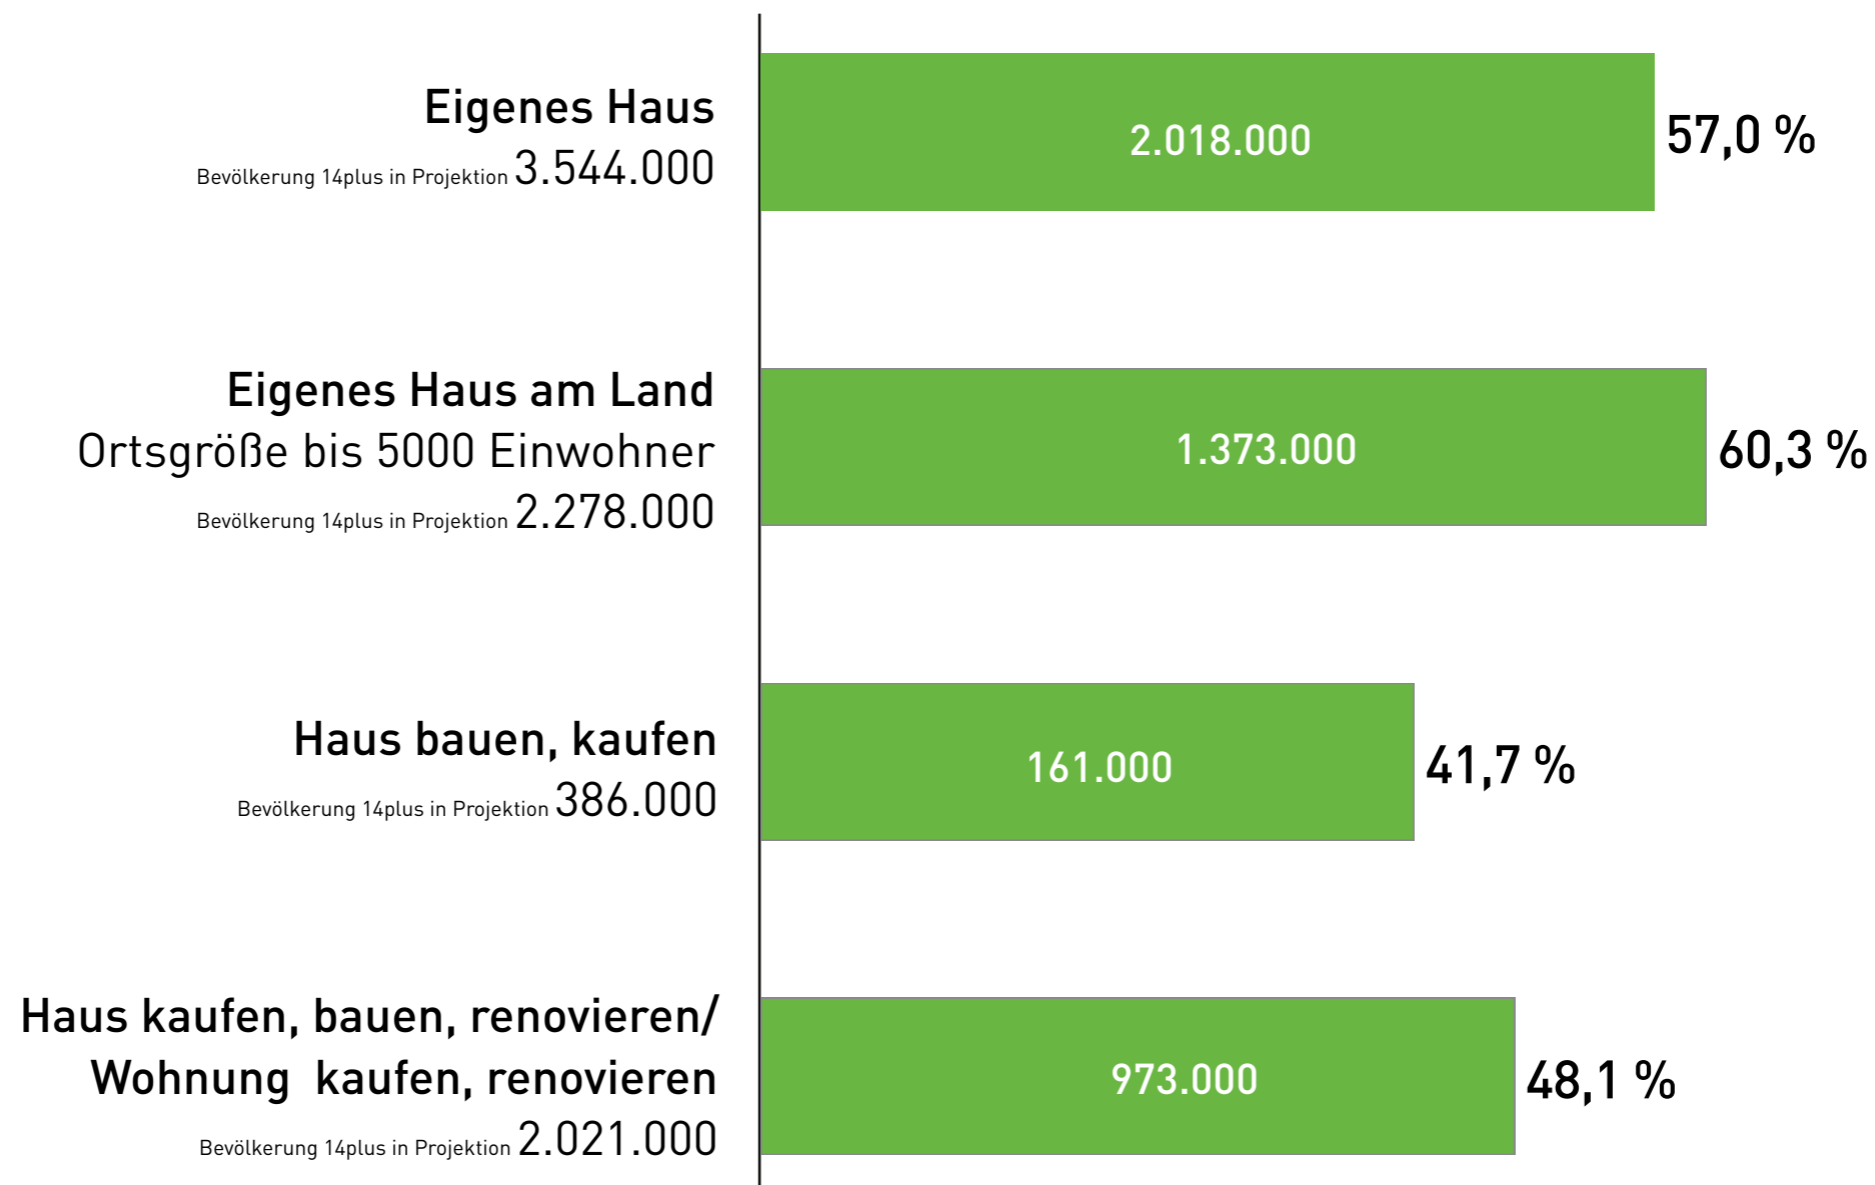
Eigenes Haus
Bevölkerung 14plus in Projektion 3.544.000

2.018.000

57,0 %

Eigenes Haus am Land
Ortsgröße bis 5000 Einwohner
Bevölkerung 14plus in Projektion 2.278.000

1.373.000

60,3 %

Haus bauen, kaufen
Bevölkerung 14plus in Projektion 386.000

161.000

41,7 %

Haus kaufen, bauen, renovieren/
Wohnung kaufen, renovieren
Bevölkerung 14plus in Projektion 2.021.000

973.000

48,1 %